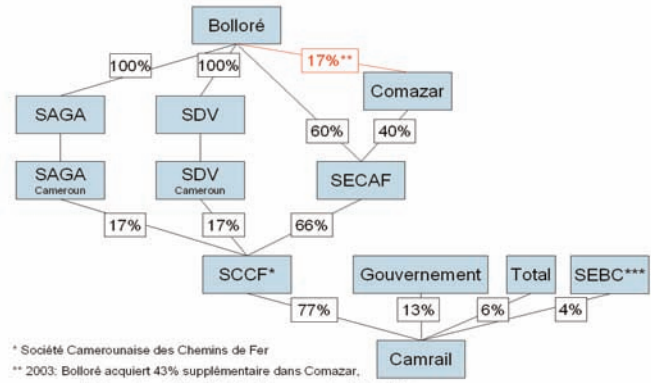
Bolloré

100%

100%

17%**

Comazar

SAGA

SDV

60%

40%

SAGA
Cameroun

SDV
Cameroun

SECAF

17%

17%

66%

SCCF*

Gouvernement

Total

SEBC***

77%

13%

6%

4%

Camrail

* Société Camerounaise des Chemins de Fer

** 2003: Bolloré acquiert 43% supplémentaire dans Comazar,